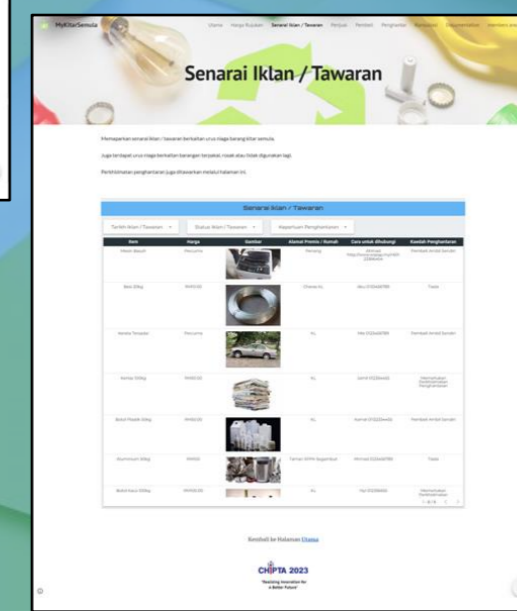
MyKitarSemula

Utama   Harga Rujukan   Senarai Iklan / Tawaran   Penjual   Pembeli   Penghantaran   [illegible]   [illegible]

Senarai Iklan / Tawaran

Memaparkan senarai iklan / tawaran berkaitan urus niaga barang kitar semula.

Juga terdapat urus niaga berkaitan barangan terpakai, rosak atau tidak digunakan lagi.

Perkhidmatan penghantaran juga ditawarkan melalui halaman ini.

Senarai Iklan / Tawaran

Tarikh Iklan / Tawaran   Status Iklan / Tawaran   Keperluan Penghantaran

| Item | Harga | Gambar | Alamat Premis / Rumah | Cara untuk dihubungi | Kaedah Penghantaran |
|---|---|---|---|---|---|
| Mesin Basuh | Percuma | | Penang | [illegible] | Pembeli Ambil Sendiri |
| Besi 20kg | RM10.00 | | Cheras KL | Abu 0123456789 | Tiada |
| Kereta Terpakai | Percuma | | KL | Mei 0123456789 | Pembeli Ambil Sendiri |
| Kertas 20kg | RM10.00 | | KL | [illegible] | Memerlukan Perkhidmatan Penghantaran |
| Botol Plastik 10kg | RM10.00 | | KL | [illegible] | Pembeli Ambil Sendiri |
| Aluminium 10kg | RM50 | | Taman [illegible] | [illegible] | Tiada |
| Botol Kaca 10kg | RM10.00 | | KL | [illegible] | Memerlukan Perkhidmatan Penghantaran |

Kembali ke Halaman Utama

CIPTA 2023
"Realizing Innovation for a Better Future"